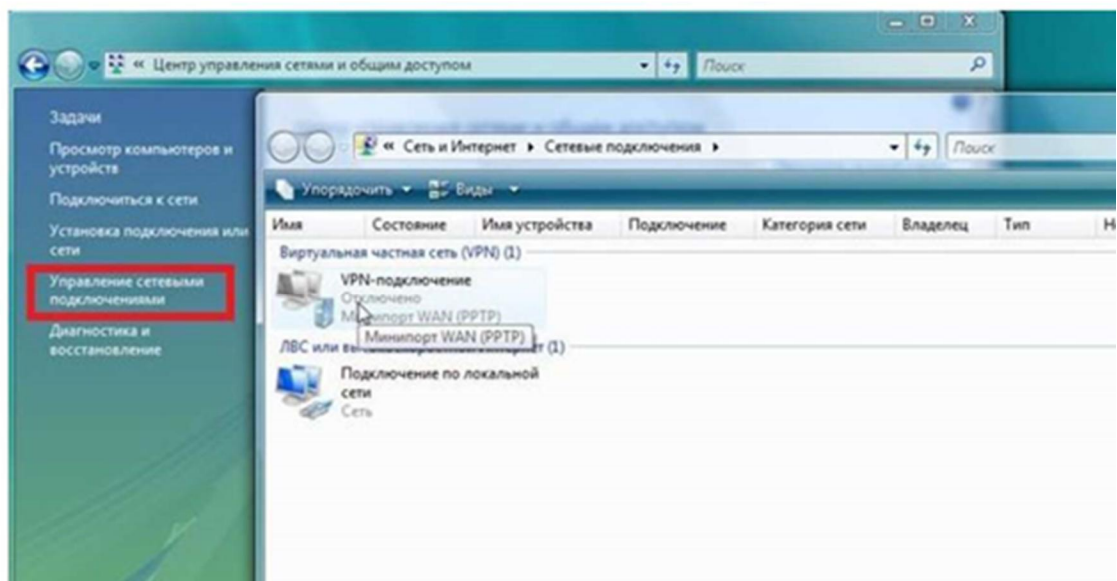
« Центр управления сетями и общим доступом
Поиск

Задачи
Просмотр компьютеров и устройств
Подключиться к сети
Установка подключения или сети
Управление сетевыми подключениями
Диагностика и восстановление

« Сеть и Интернет ▸ Сетевые подключения ▸
Поиск

Упорядочить ▾ Виды ▾

| Имя | Состояние | Имя устройства | Подключение | Категория сети | Владелец | Тип | Н |
|---|---|---|---|---|---|---|---|

Виртуальная частная сеть (VPN) (1)
VPN-подключение
Отключено
Минипорт WAN (PPTP)
Минипорт WAN (PPTP)

ЛВС или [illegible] (1)
Подключение по локальной сети
Сеть